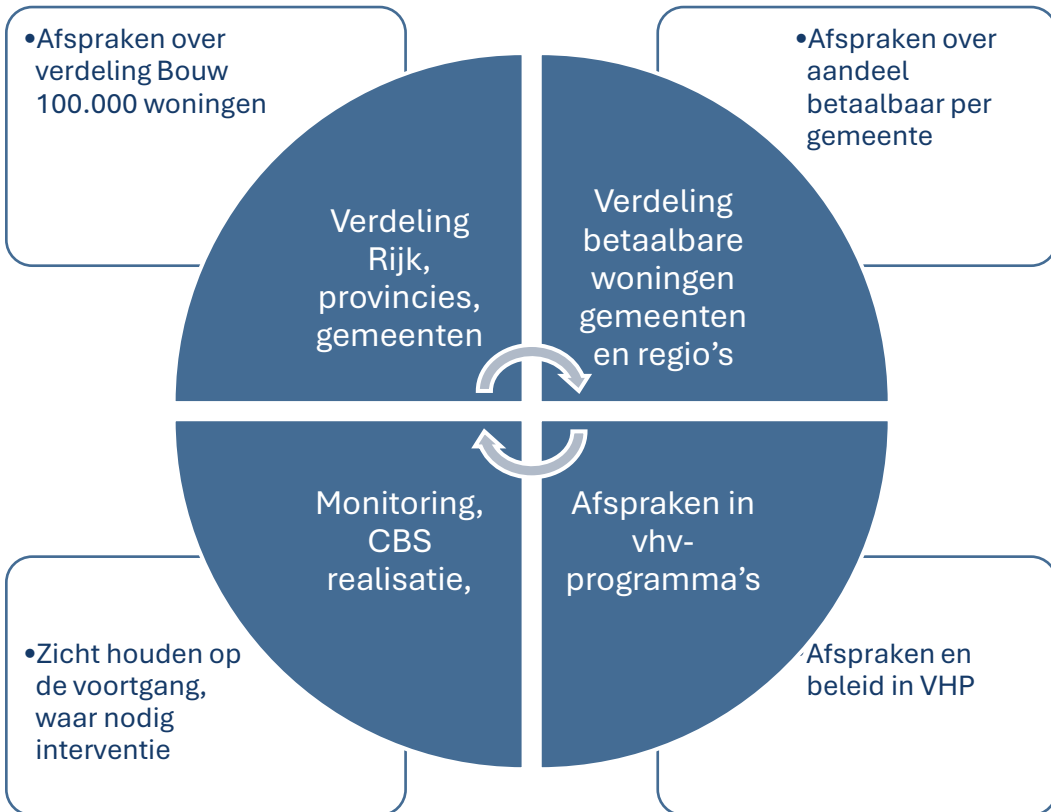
•Afspraken over verdeling Bouw 100.000 woningen

•Afspraken over aandeel betaalbaar per gemeente

Verdeling Rijk, provincies, gemeenten

Verdeling betaalbare woningen gemeenten en regio's

Monitoring, CBS realisatie,

Afspraken in vhv-programma's

•Zicht houden op de voortgang, waar nodig interventie

•Afspraken en beleid in VHP